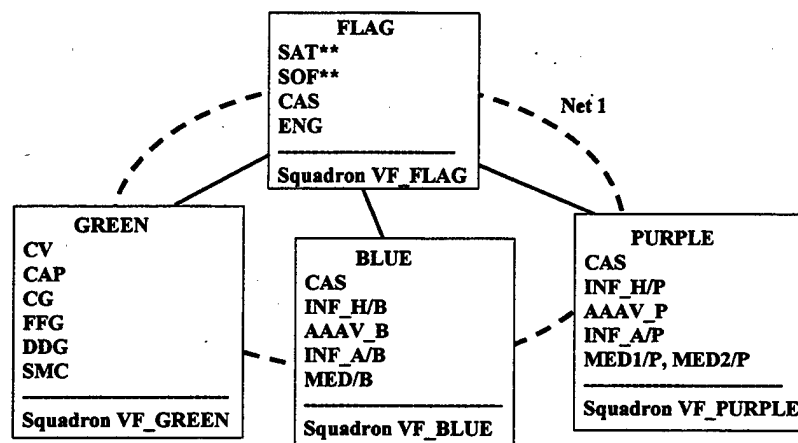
FLAG
SAT**
SOF**
CAS
ENG
Squadron VF_FLAG

Net 1

GREEN
CV
CAP
CG
FFG
DDG
SMC
Squadron VF_GREEN

BLUE
CAS
INF_H/B
AAAV_B
INF_A/B
MED/B
Squadron VF_BLUE

PURPLE
CAS
INF_H/P
AAAV_P
INF_A/P
MED1/P, MED2/P
Squadron VF_PURPLE